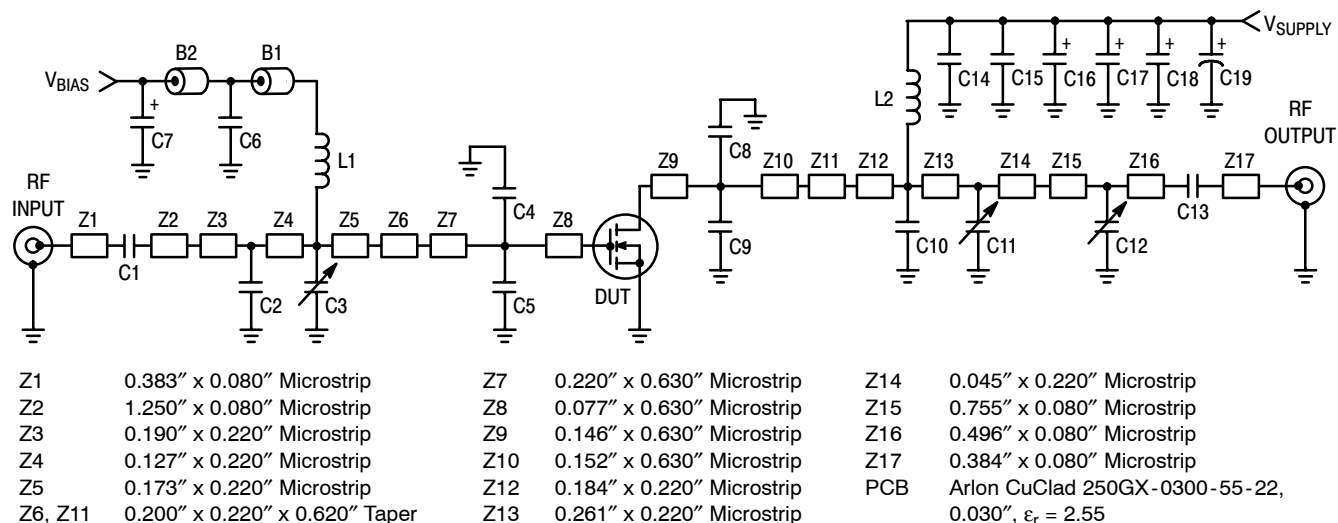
$V_{SUPPLY}$

B2 B1

$V_{BIAS}$

C7 C6

L1

L2

C14 C15 C16 C17 C18 C19

RF OUTPUT

RF INPUT

Z1 C1 Z2 Z3 Z4 C2 Z5 C3 Z6 Z7 C4 C5 Z8 DUT Z9 C8 C9 Z10 Z11 Z12 Z13 C10 Z14 C11 Z15 Z16 C12 C13 Z17

| | | | | | |
|---|---|---|---|---|---|
| Z1 | 0.383″ x 0.080″ Microstrip | Z7 | 0.220″ x 0.630″ Microstrip | Z14 | 0.045″ x 0.220″ Microstrip |
| Z2 | 1.250″ x 0.080″ Microstrip | Z8 | 0.077″ x 0.630″ Microstrip | Z15 | 0.755″ x 0.080″ Microstrip |
| Z3 | 0.190″ x 0.220″ Microstrip | Z9 | 0.146″ x 0.630″ Microstrip | Z16 | 0.496″ x 0.080″ Microstrip |
| Z4 | 0.127″ x 0.220″ Microstrip | Z10 | 0.152″ x 0.630″ Microstrip | Z17 | 0.384″ x 0.080″ Microstrip |
| Z5 | 0.173″ x 0.220″ Microstrip | Z12 | 0.184″ x 0.220″ Microstrip | PCB | Arlon CuClad 250GX-0300-55-22, |
| Z6, Z11 | 0.200″ x 0.220″ x 0.620″ Taper | Z13 | 0.261″ x 0.220″ Microstrip | | 0.030″, $\varepsilon_r$ = 2.55 |